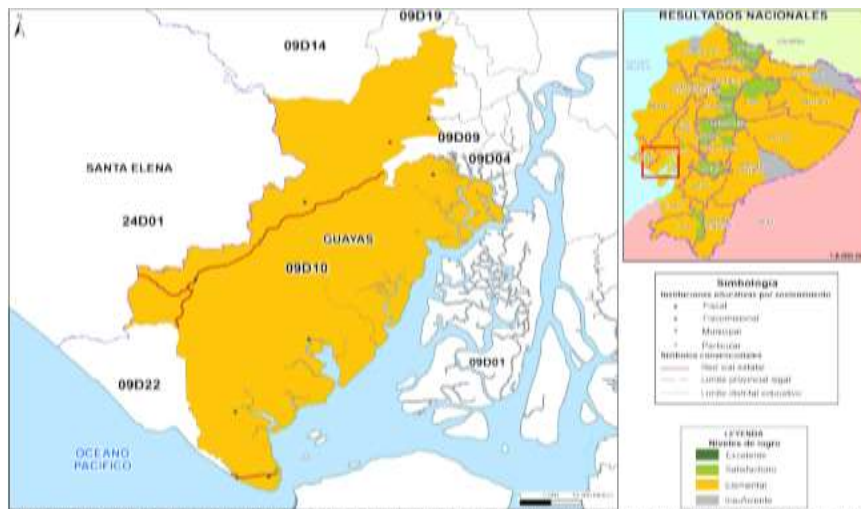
09D19
09D14
SANTA ELENA
24D01
09D09
09D04
GUAYAS
09D10
09D01
09D22
OCEANO PACIFICO

RESULTADOS NACIONALES

Simbología
Instituciones educativas por sostenimiento
Fiscal
Fiscomisional
Municipal
Particular
Símbolos convencionales
Red vial estatal
Límite provincial legal
Límite distrital educativo

LEYENDA
Niveles de logro
Excelente
Satisfactorio
Elemental
Insuficiente